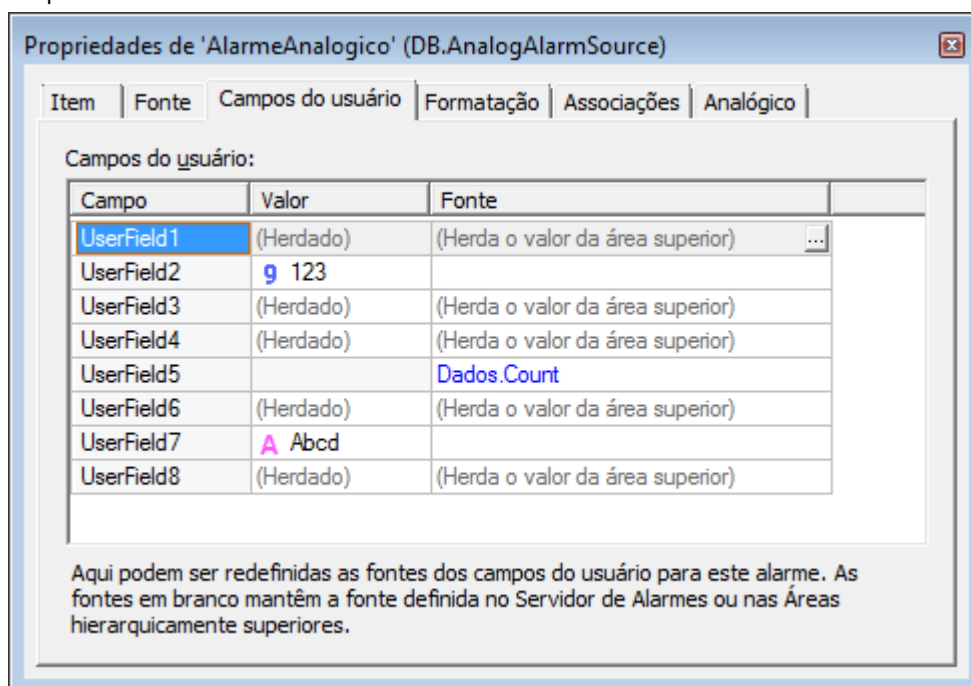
Propriedades de 'AlarmeAnalogico' (DB.AnalogAlarmSource)

Item | Fonte | Campos do usuário | Formatação | Associações | Analógico

Campos do usuário:

| Campo | Valor | Fonte |
|---|---|---|
| UserField1 | (Herdado) | (Herda o valor da área superior) ... |
| UserField2 | 9 123 | |
| UserField3 | (Herdado) | (Herda o valor da área superior) |
| UserField4 | (Herdado) | (Herda o valor da área superior) |
| UserField5 | | Dados.Count |
| UserField6 | (Herdado) | (Herda o valor da área superior) |
| UserField7 | A Abcd | |
| UserField8 | (Herdado) | (Herda o valor da área superior) |

Aqui podem ser redefinidas as fontes dos campos do usuário para este alarme. As fontes em branco mantêm a fonte definida no Servidor de Alarmes ou nas Áreas hierarquicamente superiores.